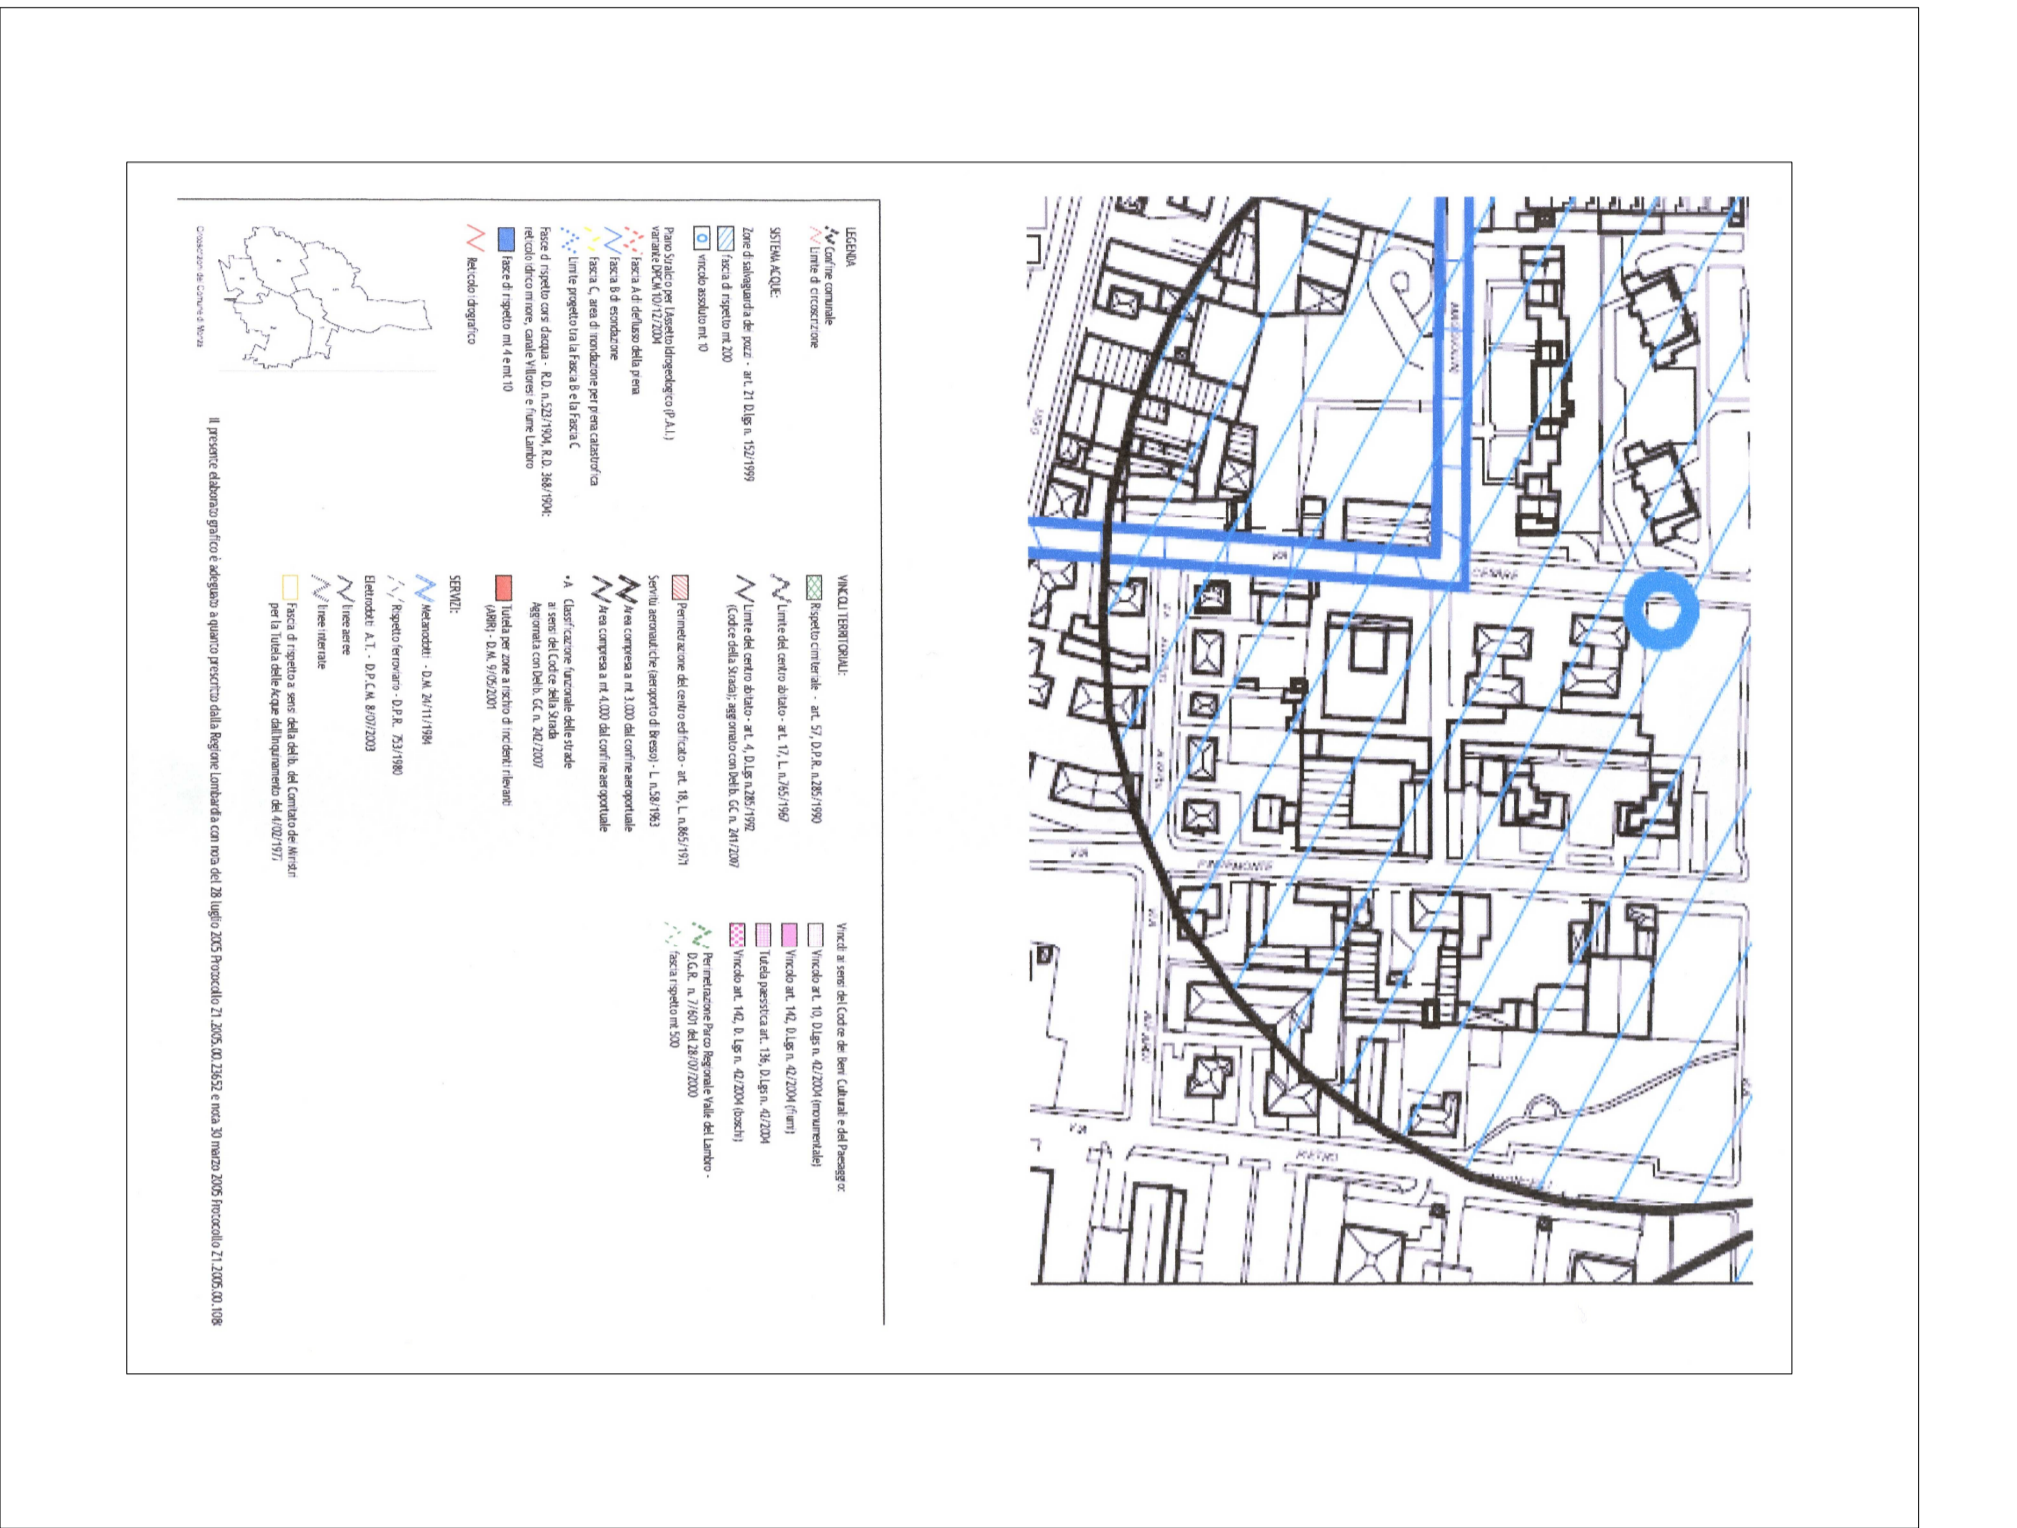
LEGENDA
Confine comunale
Limite di circoscrizione

SISTEMA ACQUE:
Zone di salvaguardia dei pozzi - art. 21 D.lgs n. 152/1999
fascia di rispetto mt 200
vincolo assoluto mt 10

Piano Stralcio per l'Assetto Idrogeologico (P.A.I.) variante DPCM 10/12/2004
Fascia A di deflusso della piena
Fascia B di esondazione
Fascia C, area di inondazione per piena catastrofica
Limite progetto tra la Fascia B e la Fascia C
Fasce di rispetto corsi d'acqua - R.D. n.523/1904, R.D. 368/1904: reticolo idrico minore, canale Villoresi e fiume Lambro
Fasce di rispetto mt 4 e mt 10
Reticolo idrografico

Circoscrizioni del Comune di Monza

VINCOLI TERRITORIALI:
Rispetto cimiteriale - art. 57, D.P.R. n.285/1990
Limite del centro abitato - art. 17, L. n.765/1967
Limite del centro abitato - art. 4, D.Lgs n.285/1992 (Codice della Strada); aggiornato con Delib. GC n. 241/2007
Perimetrazione del centro edificato - art. 18, L. n.865/1971
Servitù aeronautiche (aeroporto di Bresso) - L. n.58/1963
Area compresa a mt 3.000 dal confine aeroportuale
Area compresa a mt 4.000 dal confine aeroportuale
Classificazione funzionale delle strade ai sensi del Codice della Strada
Aggiornata con Delib. GC n. 242/2007
Tutela per zone a rischio di incidenti rilevanti (ARIR) - D.M. 9/05/2001

SERVIZI:
Metanodotti - D.M. 24/11/1984
Rispetto ferroviario - D.P.R. 753/1980
Elettrodotti: A.T. - D.P.C.M. 8/07/2003
linee aeree
linee interrate
Fascia di rispetto ai sensi della delib. del Comitato dei Ministri per la Tutela delle Acque dall'Inquinamento del 4/02/1977

Vincoli ai sensi del Codice dei Beni Culturali e del Paesaggio:
Vincolo art. 10, D.Lgs n. 42/2004 (monumentale)
Vincolo art. 142, D.Lgs n. 42/2004 (fiumi)
Tutela paesistica art. 136, D.Lgs n. 42/2004
Vincolo art. 142, D. Lgs n. 42/2004 (boschi)
Perimetrazione Parco Regionale Valle del Lambro - D.G.R. n. 7/601 del 28/07/2000
fascia rispetto mt 500

Il presente elaborato grafico è adeguato a quanto prescritto dalla Regione Lombardia con nota del 28 luglio 2005 Protocollo Z1.2005.00.23652 e nota 30 marzo 2005 Protocollo Z1.2005.00.108

VIA
VIA
CENTRALE
VIA
PIEMONTE
VIA
VIA
PIETRO